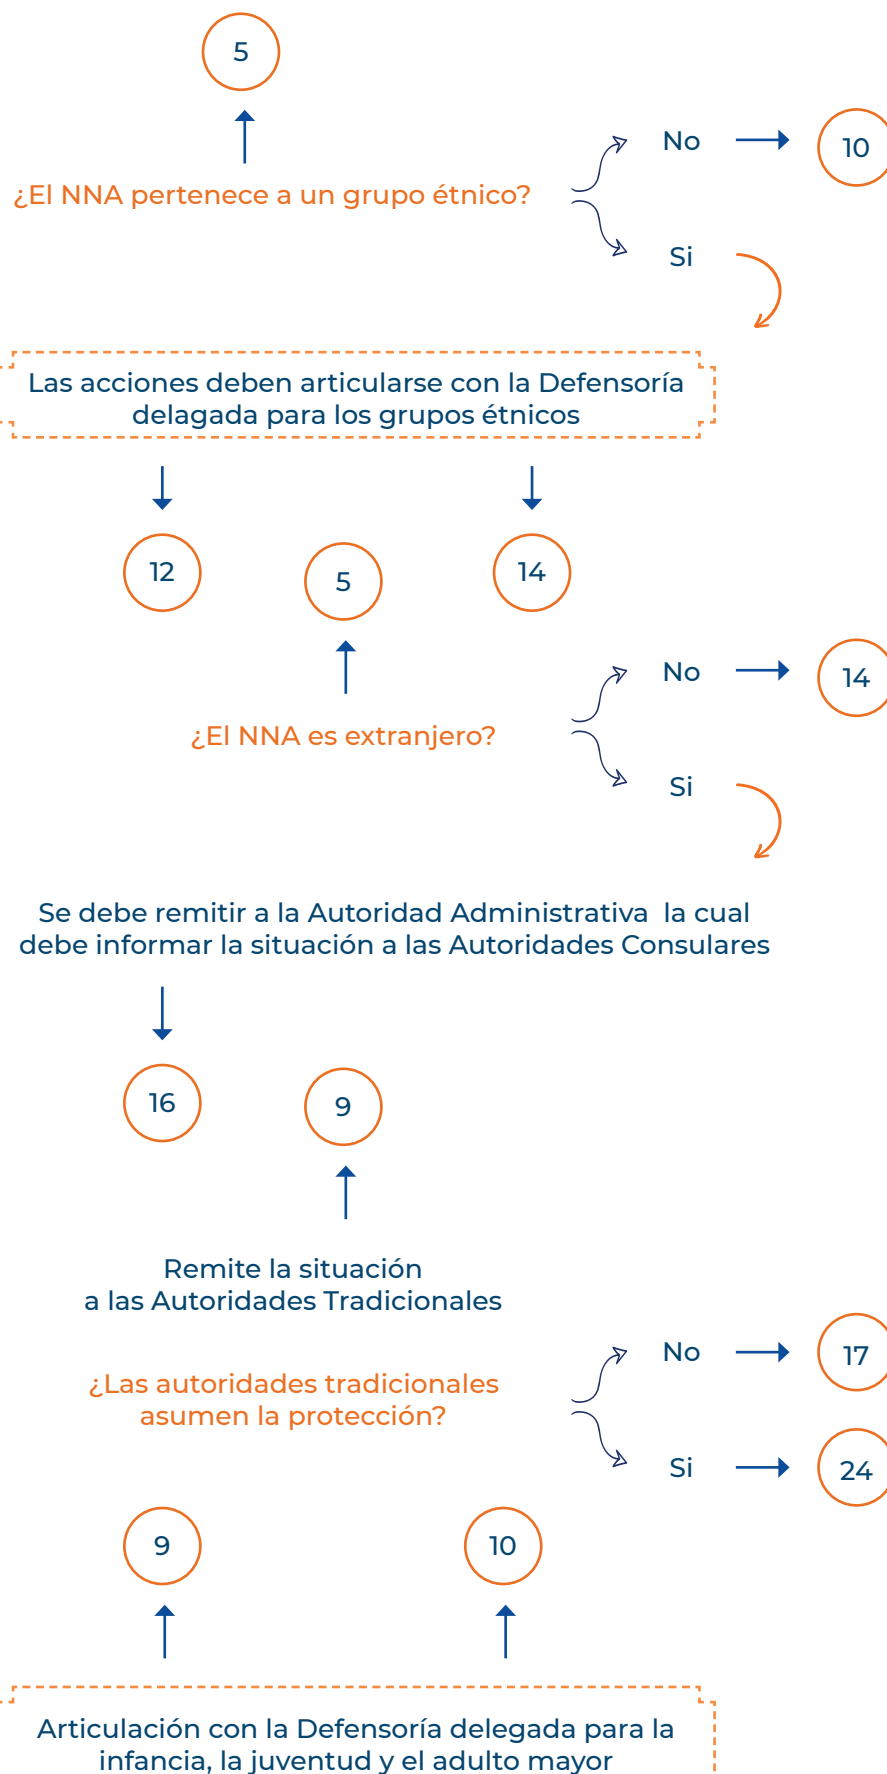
5

¿El NNA pertenece a un grupo étnico?

No

10

Si

Las acciones deben articularse con la Defensoría delagada para los grupos étnicos

12

5

14

¿El NNA es extranjero?

No

14

Si

Se debe remitir a la Autoridad Administrativa la cual debe informar la situación a las Autoridades Consulares

16

9

Remite la situación a las Autoridades Tradicionales

¿Las autoridades tradicionales asumen la protección?

No

17

Si

24

9

10

Articulación con la Defensoría delegada para la infancia, la juventud y el adulto mayor